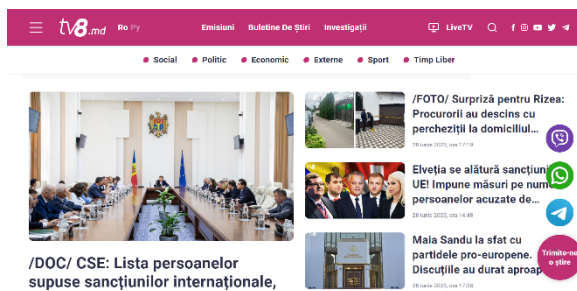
tv8.md Ro Py Emisiuni Buletine De Știri Investigații LiveTV

Social Politic Economic Externe Sport Timp Liber

/DOC/ CSE: Lista persoanelor supuse sancțiunilor internaționale,

/FOTO/ Surpriză pentru Rizea: Procurorii au descins cu percheziții la domiciliul...

26 iunie 2023, ora 17:19

Elveția se alătură sancțiun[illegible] UE! Impune măsuri pe num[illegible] persoanelor acuzate de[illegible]

26 iunie 2023, ora 14:49

Maia Sandu la sfat cu partidele pro-europene. Discuțiile au durat aproap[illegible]

26 iunie 2023, ora 17:38

Trimite-ne o știre